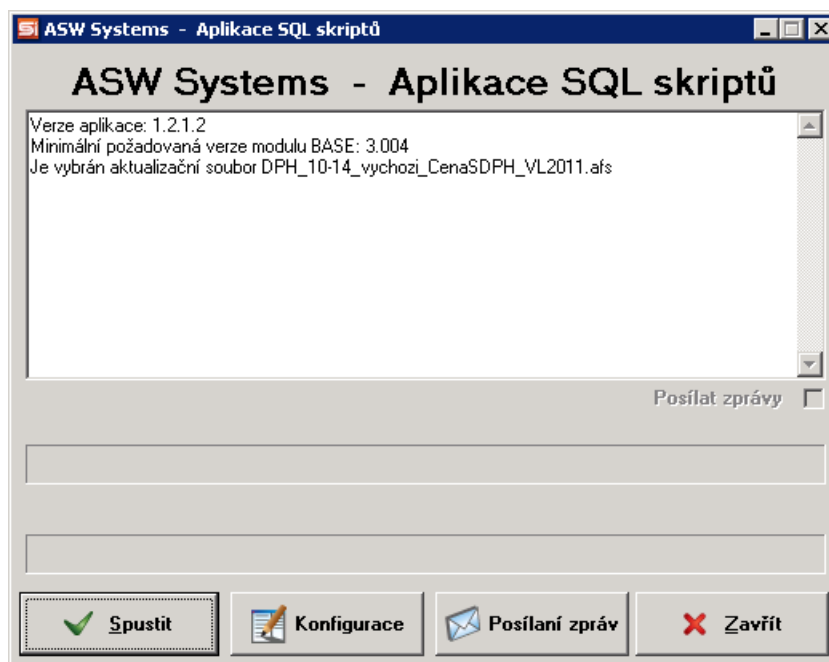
ASW Systems - Aplikace SQL skriptů

ASW Systems - Aplikace SQL skriptů

Verze aplikace: 1.2.1.2
Minimální požadovaná verze modulu BASE: 3.004
Je vybrán aktualizační soubor DPH_10-14_vychozi_CenaSDPH_VL2011.afs

Posílat zprávy

Spustit
Konfigurace
Posílaní zpráv
Zavřít